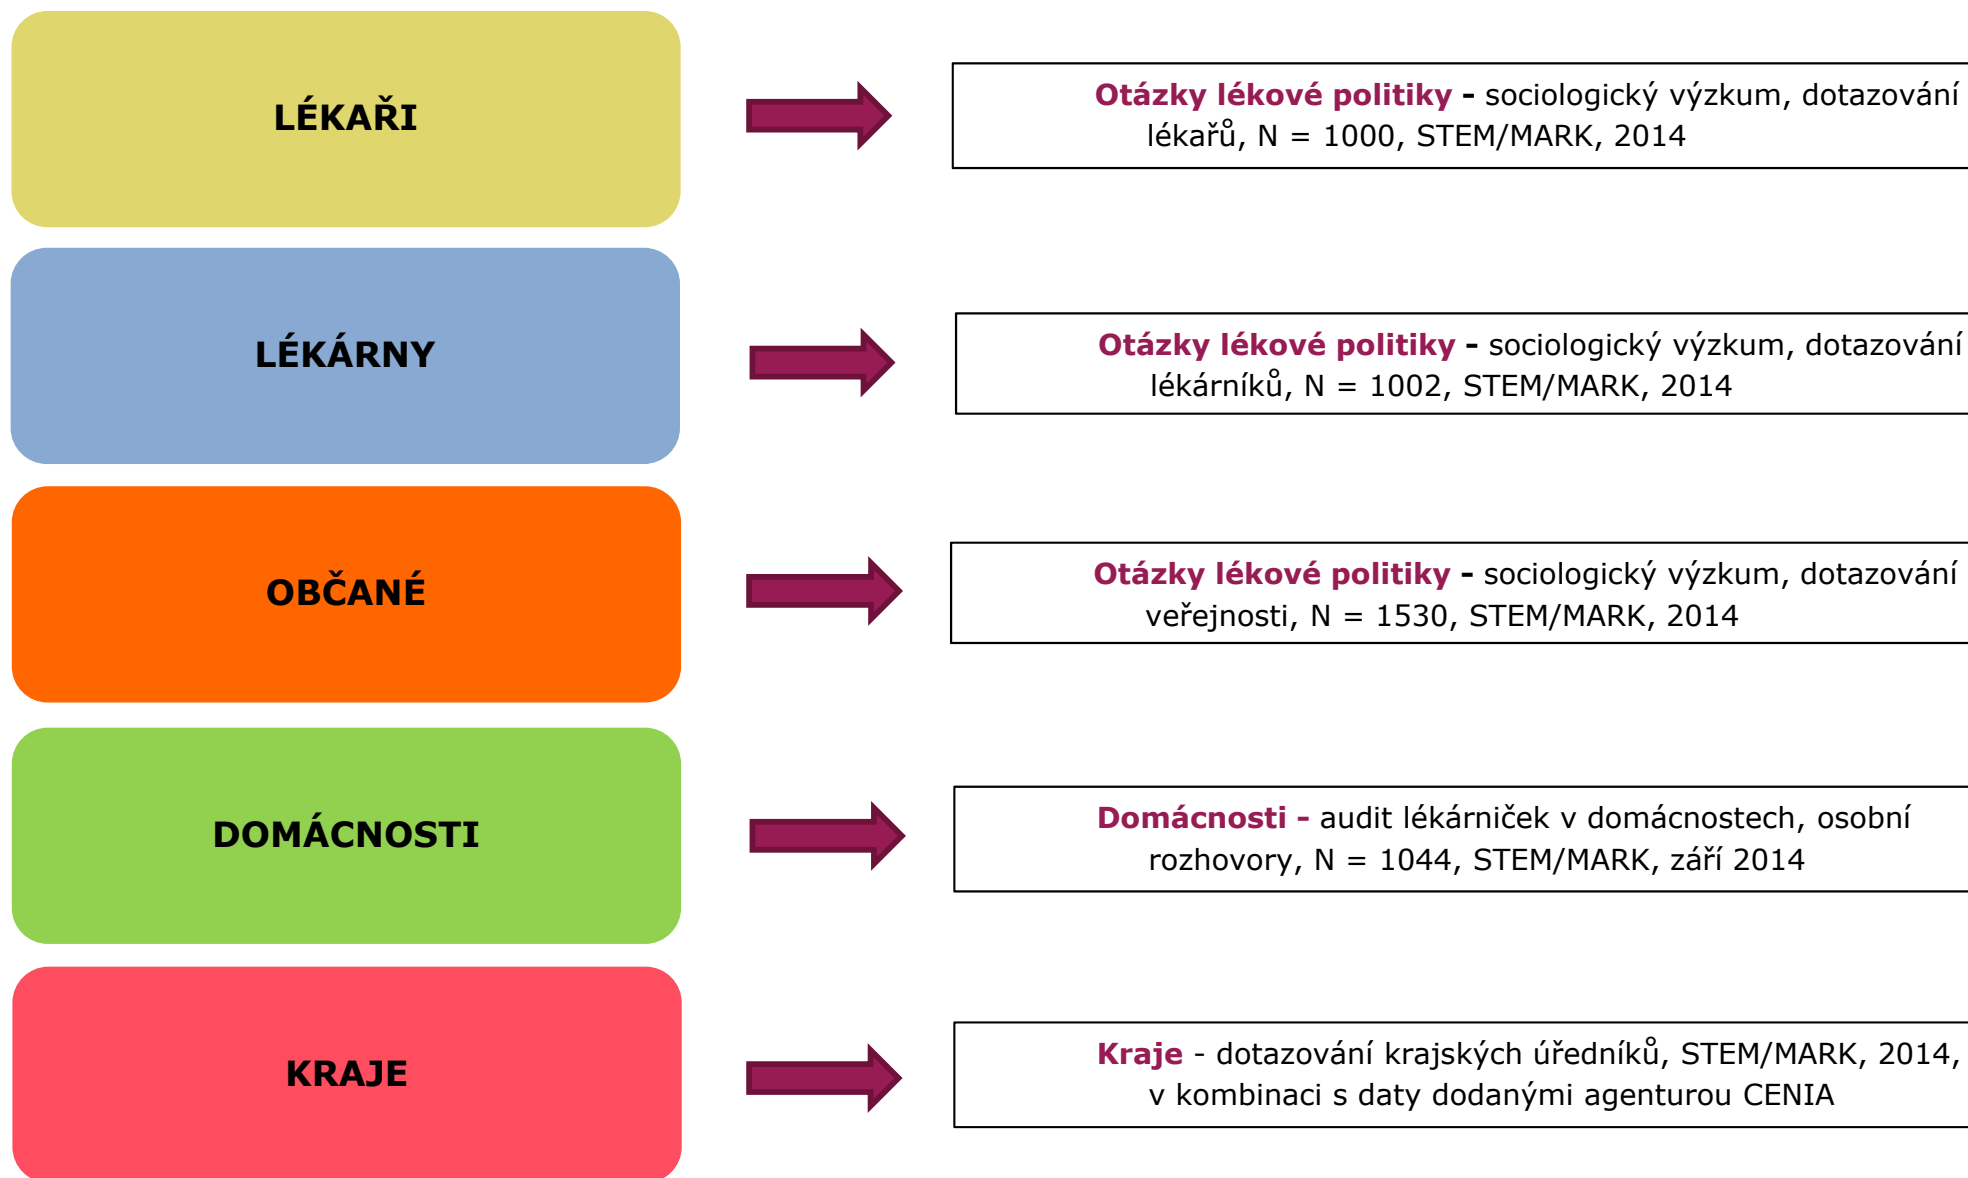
LÉKAŘI

Otázky lékové politiky - sociologický výzkum, dotazování lékařů, N = 1000, STEM/MARK, 2014

LÉKÁRNY

Otázky lékové politiky - sociologický výzkum, dotazování lékárníků, N = 1002, STEM/MARK, 2014

OBČANÉ

Otázky lékové politiky - sociologický výzkum, dotazování veřejnosti, N = 1530, STEM/MARK, 2014

DOMÁCNOSTI

Domácnosti - audit lékárniček v domácnostech, osobní rozhovory, N = 1044, STEM/MARK, září 2014

KRAJE

Kraje - dotazování krajských úředníků, STEM/MARK, 2014, v kombinaci s daty dodanými agenturou CENIA